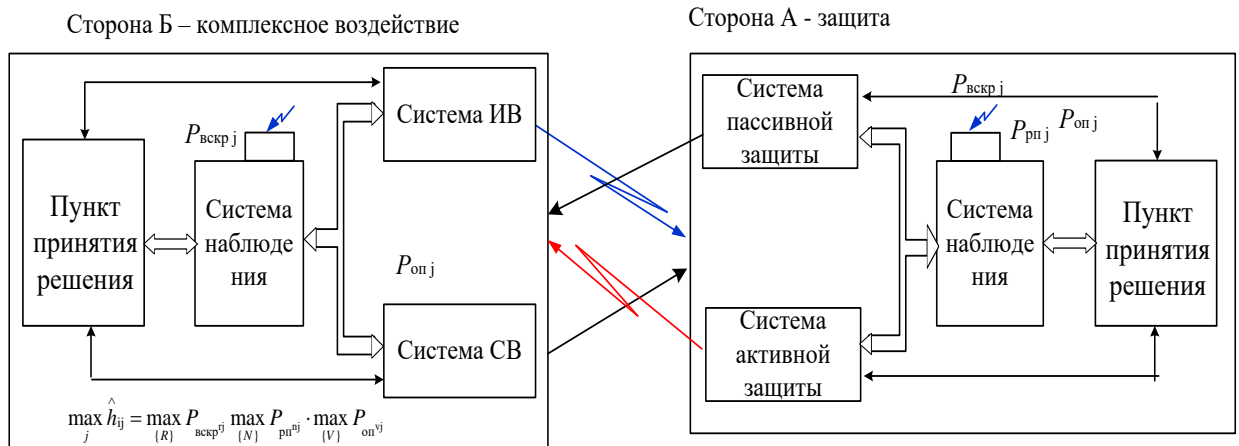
Сторона Б – комплексное воздействие

Сторона А - защита

Пункт принятия решения

$P_{\text{вскр j}}$

Система наблюдения

Система ИВ

$P_{\text{оп j}}$

Система СВ

$\max\limits_{j} \hat{h}_{ij} = \max\limits_{\{R\}} P_{\text{вскр}^{rj}} \max\limits_{\{N\}} P_{\text{рп}^{nj}} \cdot \max\limits_{\{V\}} P_{\text{оп}^{vj}}$

Система пассивной защиты

$P_{\text{вскр j}}$

$P_{\text{рп j}}$ $P_{\text{оп j}}$

Система наблюдения

Пункт принятия решения

Система активной защиты